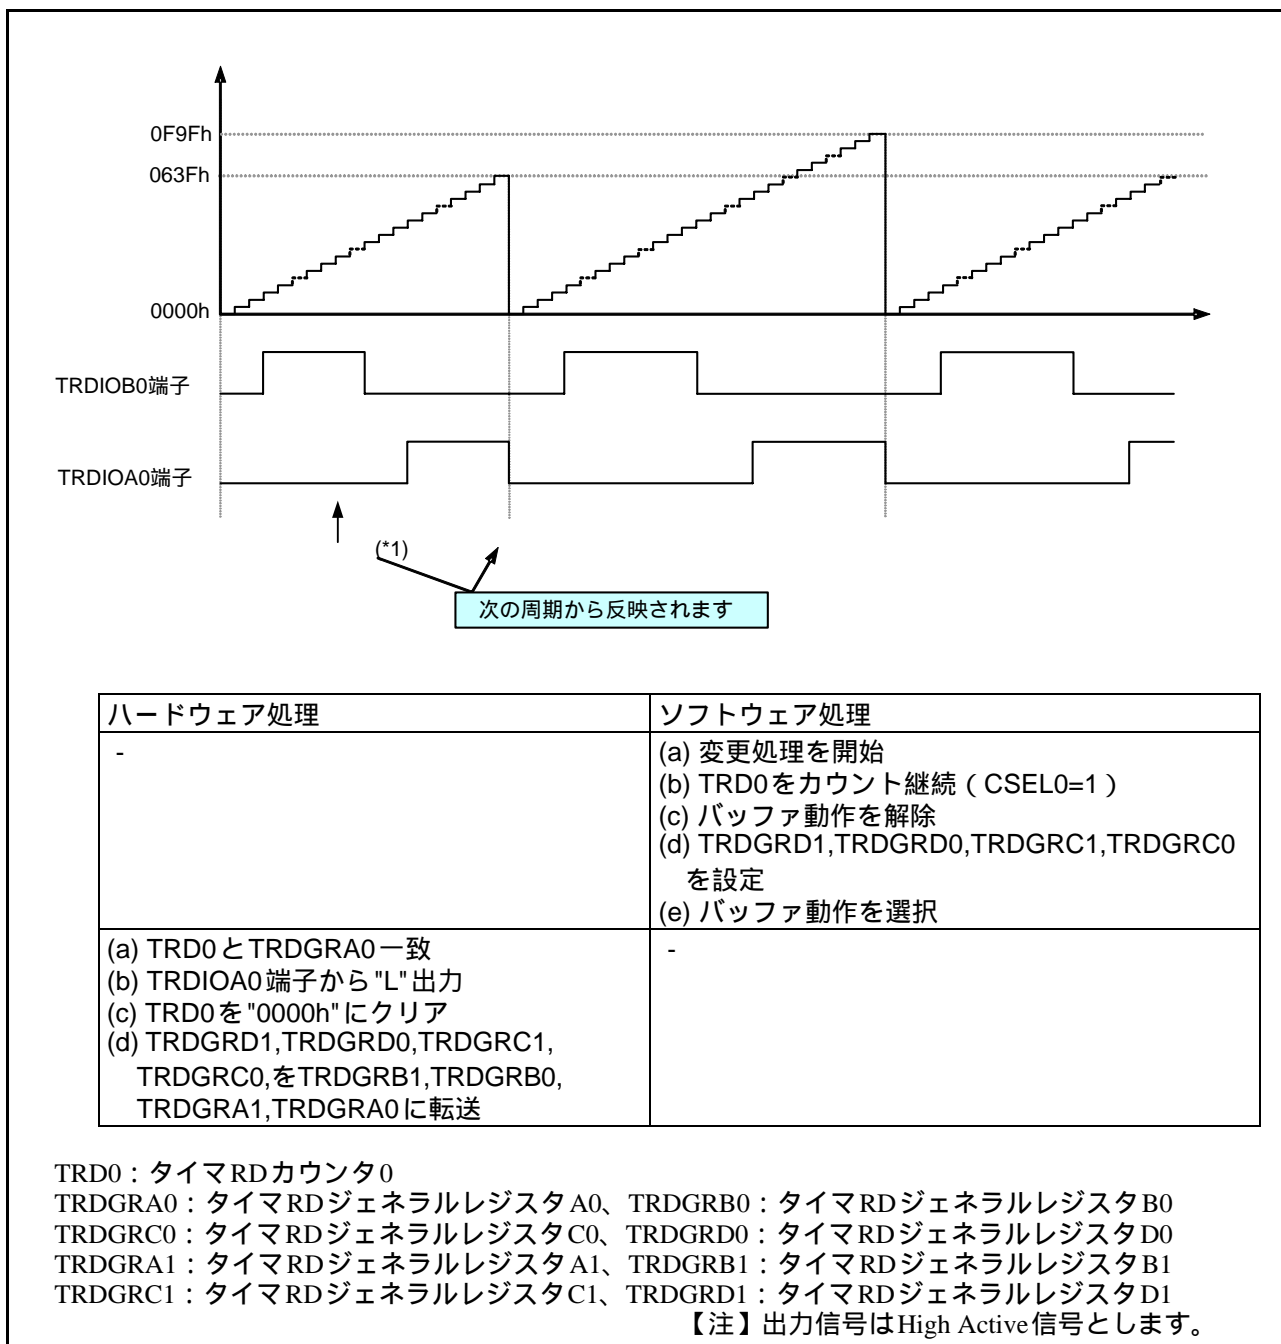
0F9Fh
063Fh
0000h
TRDIOB0端子
TRDIOA0端子
(*1)
次の周期から反映されます

| ハードウェア処理 | ソフトウェア処理 |
|---|---|
| - | (a) 変更処理を開始<br>(b) TRD0をカウント継続（CSEL0=1）<br>(c) バッファ動作を解除<br>(d) TRDGRD1,TRDGRD0,TRDGRC1,TRDGRC0を設定<br>(e) バッファ動作を選択 |
| (a) TRD0とTRDGRA0一致<br>(b) TRDIOA0端子から"L"出力<br>(c) TRD0を"0000h"にクリア<br>(d) TRDGRD1,TRDGRD0,TRDGRC1,TRDGRC0,をTRDGRB1,TRDGRB0,TRDGRA1,TRDGRA0に転送 | - |

TRD0：タイマRDカウンタ0
TRDGRA0：タイマRDジェネラルレジスタA0、TRDGRB0：タイマRDジェネラルレジスタB0
TRDGRC0：タイマRDジェネラルレジスタC0、TRDGRD0：タイマRDジェネラルレジスタD0
TRDGRA1：タイマRDジェネラルレジスタA1、TRDGRB1：タイマRDジェネラルレジスタB1
TRDGRC1：タイマRDジェネラルレジスタC1、TRDGRD1：タイマRDジェネラルレジスタD1
【注】出力信号はHigh Active信号とします。